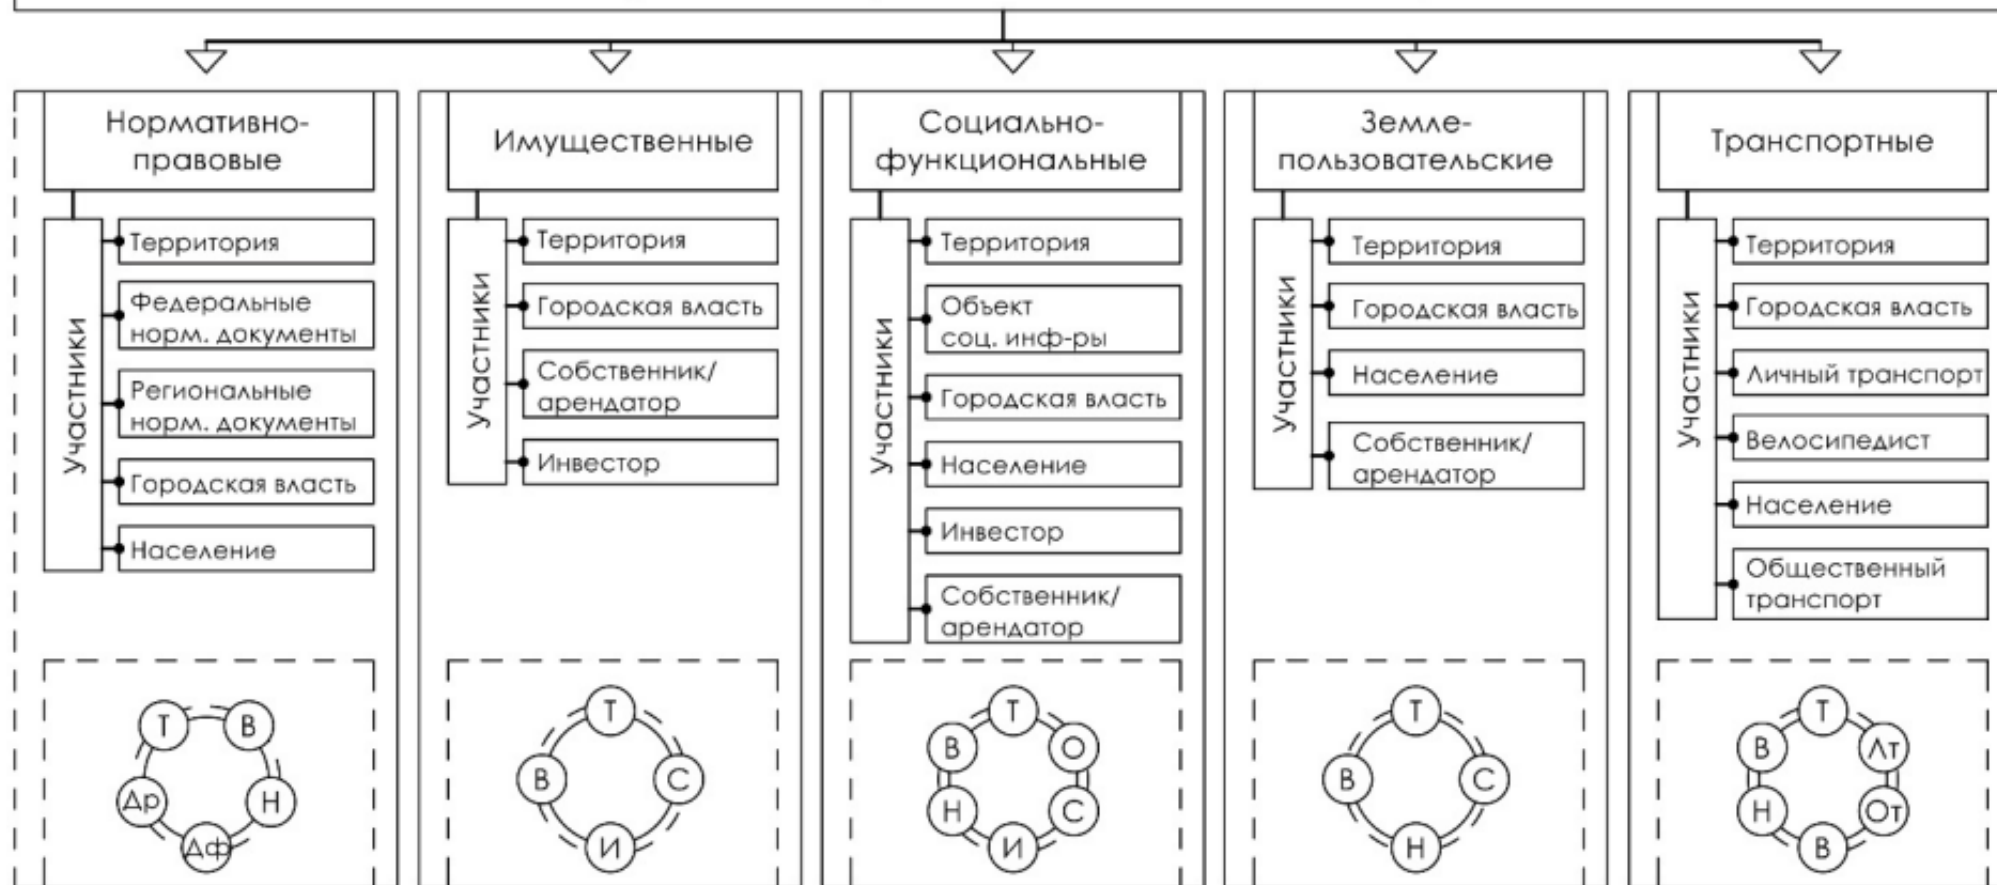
Нормативно-правовые

Участники

Территория

Федеральные норм. документы

Региональные норм. документы

Городская власть

Население

Т
В
Н
Дф
Др

Имущественные

Участники

Территория

Городская власть

Собственник/арендатор

Инвестор

Т
С
И
В

Социально-функциональные

Участники

Территория

Объект соц. инф-ры

Городская власть

Население

Инвестор

Собственник/арендатор

Т
О
С
И
Н
В

Земле-пользовательские

Участники

Территория

Городская власть

Население

Собственник/арендатор

Т
С
Н
В

Транспортные

Участники

Территория

Городская власть

Личный транспорт

Велосипедист

Население

Общественный транспорт

Т
Лт
От
В
Н
В